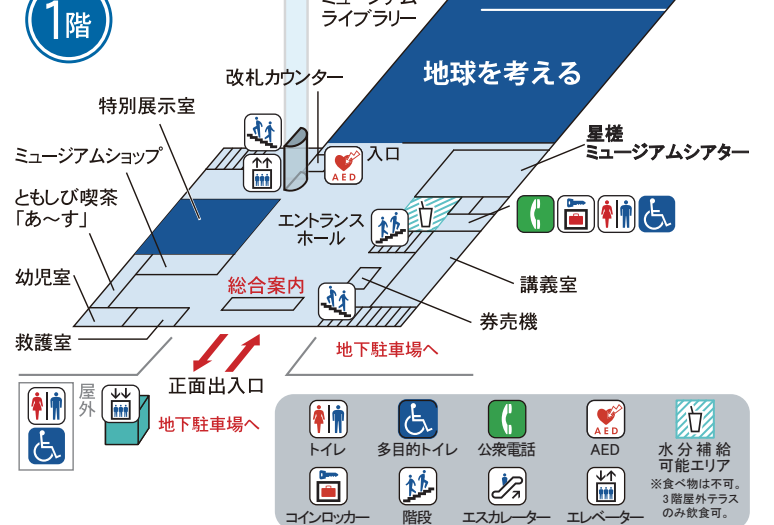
1階

ミュージアム
ライブラリー

地球を考える

改札カウンター

特別展示室

入口

AED

星槎
ミュージアムシアター

ミュージアムショップ

ともしび喫茶
「あ～す」

エントランス
ホール

幼児室

総合案内

講義室

券売機

救護室

地下駐車場へ

正面出入口

屋外

地下駐車場へ

トイレ

多目的トイレ

公衆電話

AED

AED

水分補給
可能エリア

※食べ物は不可。
3階屋外テラス
のみ飲食可。

コインロッカー

階段

エスカレーター

エレベーター